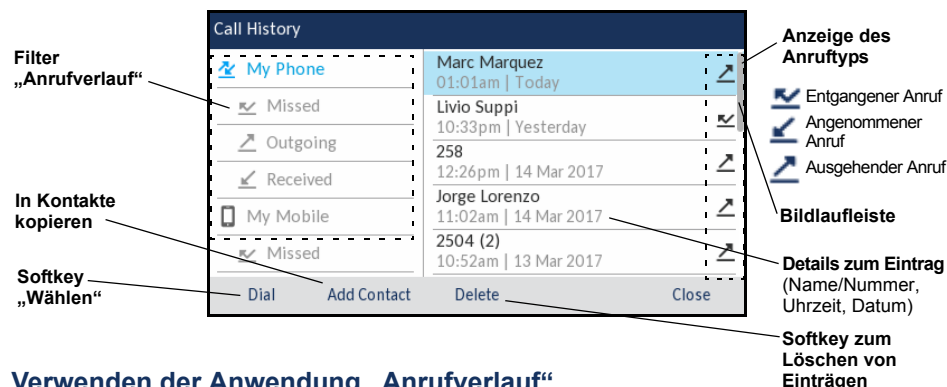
Call History

Filter „Anrufverlauf"

My Phone
Missed
Outgoing
Received
My Mobile
Missed

Marc Marquez
01:01am | Today
Livio Suppi
10:33pm | Yesterday
258
12:26pm | 14 Mar 2017
Jorge Lorenzo
11:02am | 14 Mar 2017
2504 (2)
10:52am | 13 Mar 2017

Anzeige des Anruftyps

Entgangener Anruf
Angenommener Anruf
Ausgehender Anruf

Bildlaufleiste

In Kontakte kopieren

Details zum Eintrag (Name/Nummer, Uhrzeit, Datum)

Softkey „Wählen"

Dial
Add Contact
Delete
Close

Softkey zum Löschen von Einträgen

Verwenden der Anwendung „Anrufverlauf"